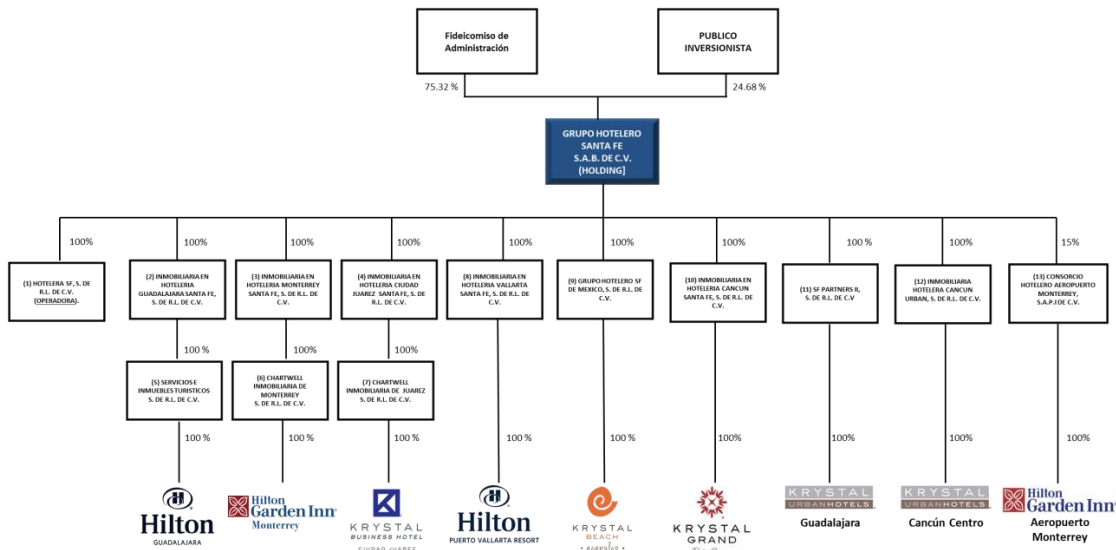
Fideicomiso de Administración

PUBLICO INVERSIONISTA

75.32 %

24.68 %

GRUPO HOTELERO SANTA FE S.A.B. DE C.V. (HOLDING)

100%

(1) HOTELERA SF, S. DE R.L. DE C.V. (OPERADORA).

100%

(2) INMOBILIARIA EN HOTELERIA GUADALAJARA SANTA FE, S. DE R.L. DE C.V.

100 %

(5) SERVICIOS E INMUEBLES TURISTICOS S. DE R.L. DE C.V.

100 %

Hilton GUADALAJARA

100%

(3) INMOBILIARIA EN HOTELERIA MONTERREY SANTA FE, S. DE R.L. DE C.V.

100%

(6) CHARTWELL INMOBILIARIA DE MONTERREY S. DE R.L. DE C.V.

100 %

Hilton Garden Inn Monterrey

100%

(4) INMOBILIARIA EN HOTELERIA CIUDAD JUAREZ SANTA FE, S. DE R.L. DE C.V.

100%

(7) CHARTWELL INMOBILIARIA DE JUAREZ S. DE R.L. DE C.V.

100 %

KRYSTAL BUSINESS HOTEL CIUDAD JUAREZ

100%

(8) INMOBILIARIA EN HOTELERIA VALLARTA SANTA FE, S. DE R.L. DE C.V.

100 %

Hilton PUERTO VALLARTA RESORT

100%

(9) GRUPO HOTELERO SF DE MEXICO, S. DE R.L. DE C.V.

100 %

KRYSTAL BEACH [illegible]

100%

(10) INMOBILIARIA EN HOTELERIA CANCUN SANTA FE, S. DE R.L. DE C.V.

100%

KRYSTAL GRAND

100 %

(11) SF PARTNERS II, S. DE R.L. DE C.V

100%

KRYSTAL URBANHOTELS Guadalajara

100%

(12) INMOBILIARIA HOTELERA CANCUN URBAN, S. DE R.L. DE C.V.

100%

KRYSTAL URBANHOTELS Cancún Centro

15%

(13) CONSORCIO HOTELERO AEROPUERTO MONTERREY, S.A.P.I DE C.V.

100%

Hilton Garden Inn Aeropuerto Monterrey